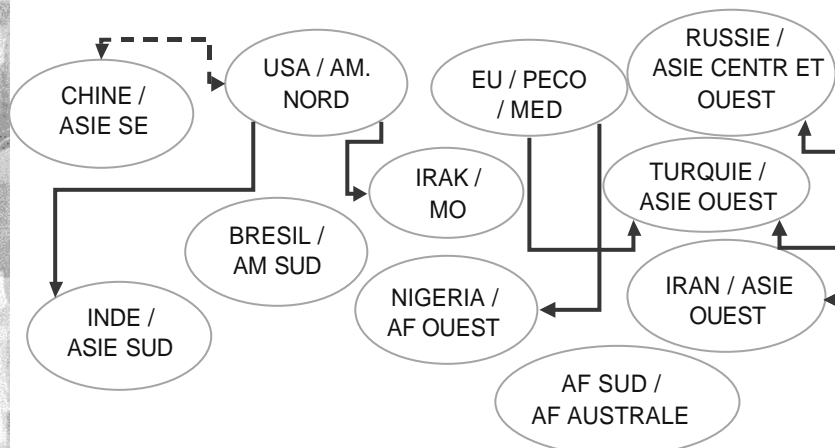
CHINE / ASIE SE

USA / AM. NORD

EU / PECO / MED

RUSSIE / ASIE CENTR ET OUEST

IRAK / MO

TURQUIE / ASIE OUEST

BRESIL / AM SUD

NIGERIA / AF OUEST

IRAN / ASIE OUEST

INDE / ASIE SUD

AF SUD / AF AUSTRALE